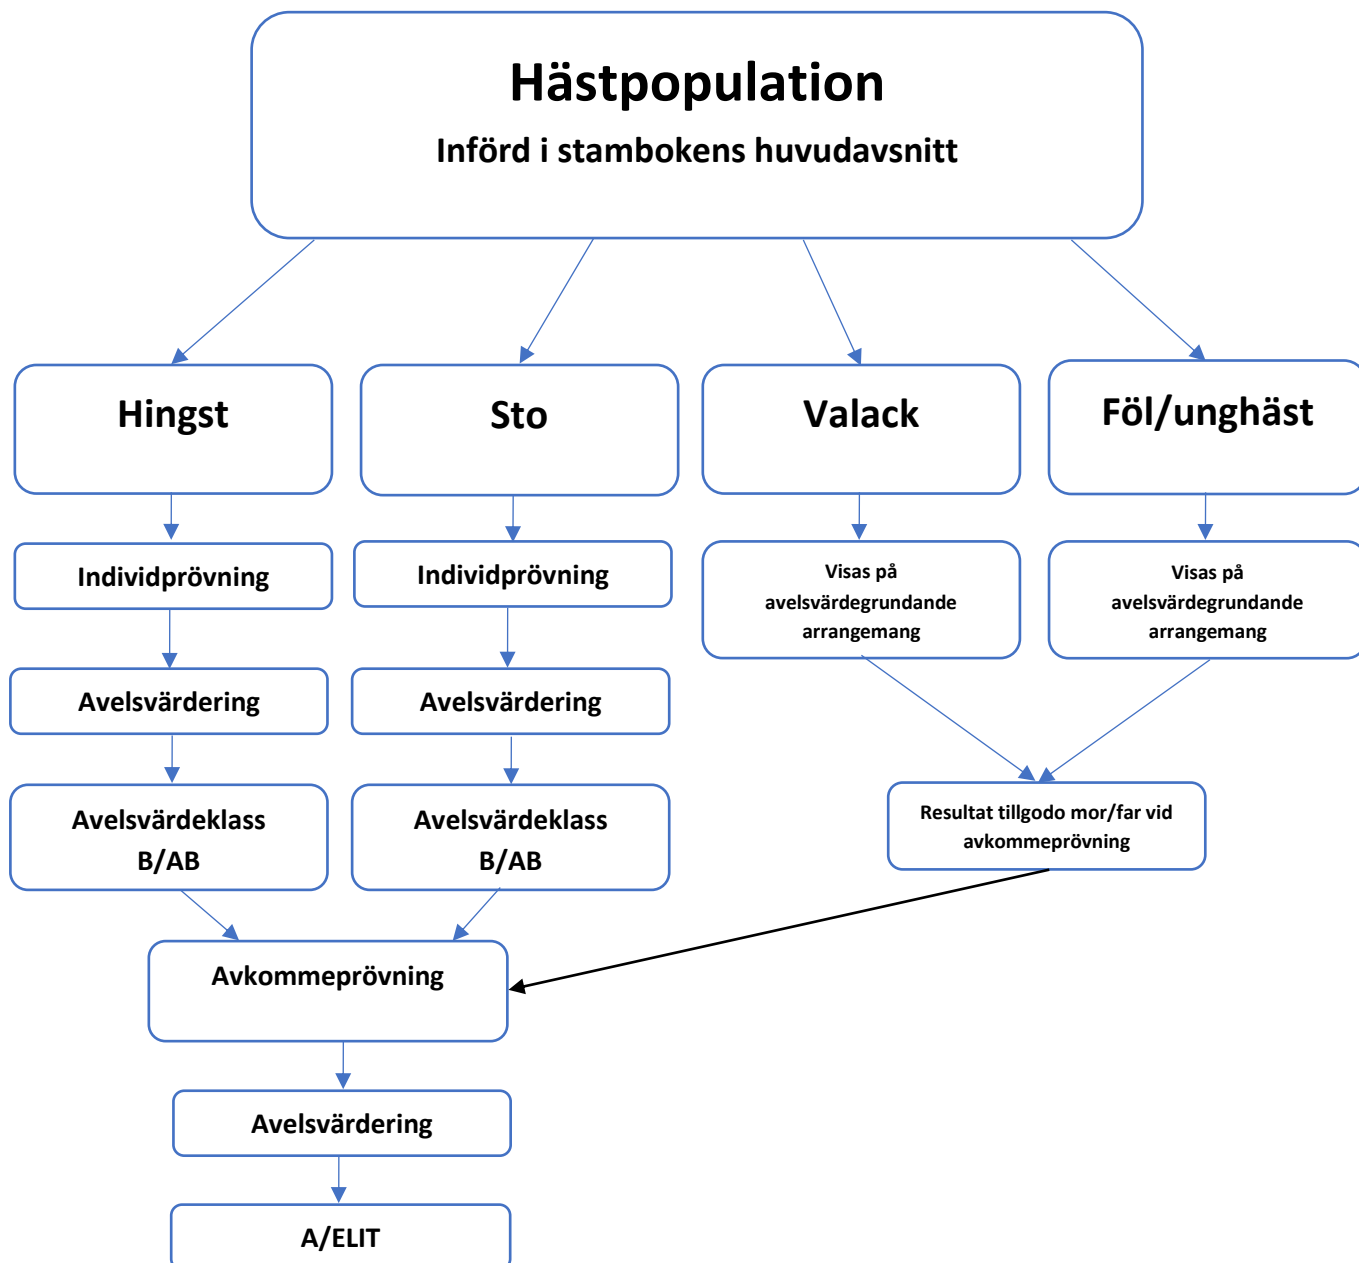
Hästpopulation
Införd i stambokens huvudavsnitt

Hingst

Individprövning

Avelsvärdering

Avelsvärdeklass B/AB

Sto

Individprövning

Avelsvärdering

Avelsvärdeklass B/AB

Valack

Visas på avelsvärdegrundande arrangemang

Föl/unghäst

Visas på avelsvärdegrundande arrangemang

Resultat tillgodo mor/far vid avkommeprövning

Avkommeprövning

Avelsvärdering

A/ELIT